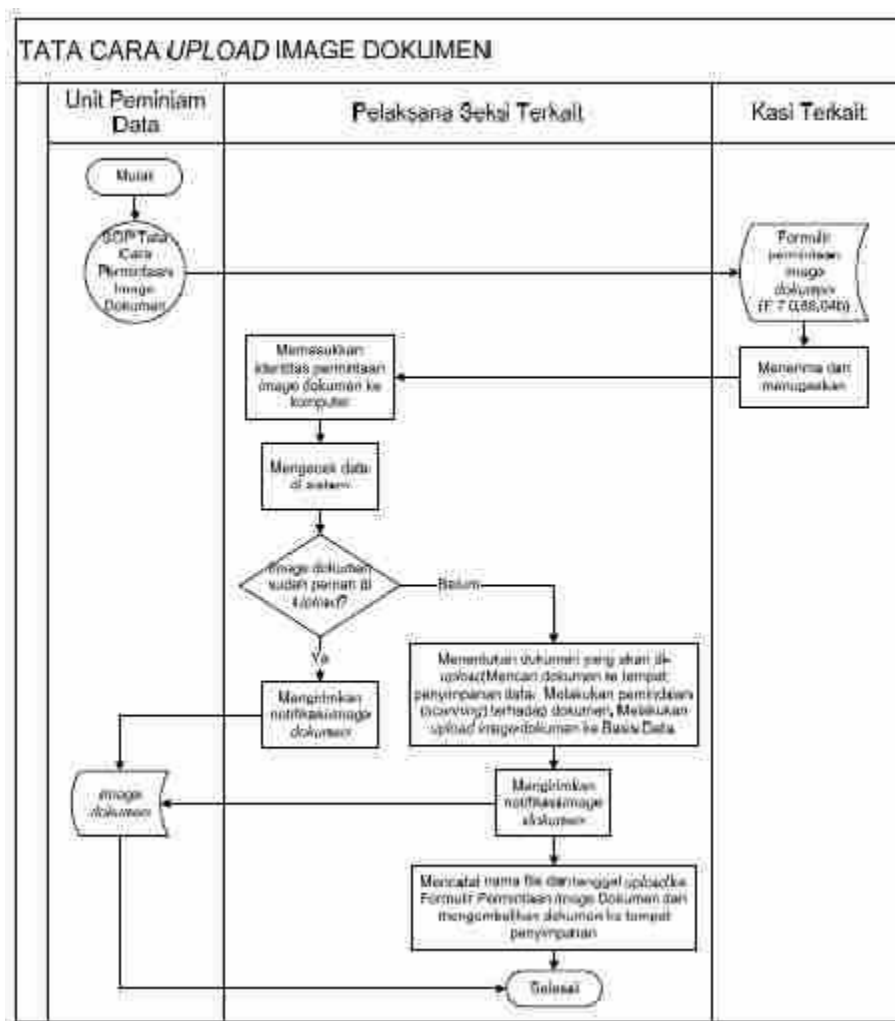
TATA CARA *UPLOAD* IMAGE DOKUMEN

| Unit Peminjam Data | Pelaksana Seksi Terkait | Kasi Terkait |
|---|---|---|

Mulai

SOP Tata Cara Permintaan Image Dokumen

Formulir permintaan image dokumen (F.7.0.88.04b)

Menerima dan menugaskan

Memasukkan identitas permintaan image dokumen ke komputer

Mengecek data di sistem

Image dokumen sudah pernah di upload?

Belum

Ya

Menentukan dokumen yang akan di-upload/Mencari dokumen ke tempat penyimpanan data. Melakukan pemindaian (scanning) terhadap dokumen. Melakukan upload image dokumen ke Basis Data

Mengirimkan notifikasi image dokumen

Mengirimkan notifikasi image dokumen

image dokumen

Mencatat nama file dan tanggal upload ke Formulir Permintaan Image Dokumen dan mengembalikan dokumen ke tempat penyimpanan

Selesai